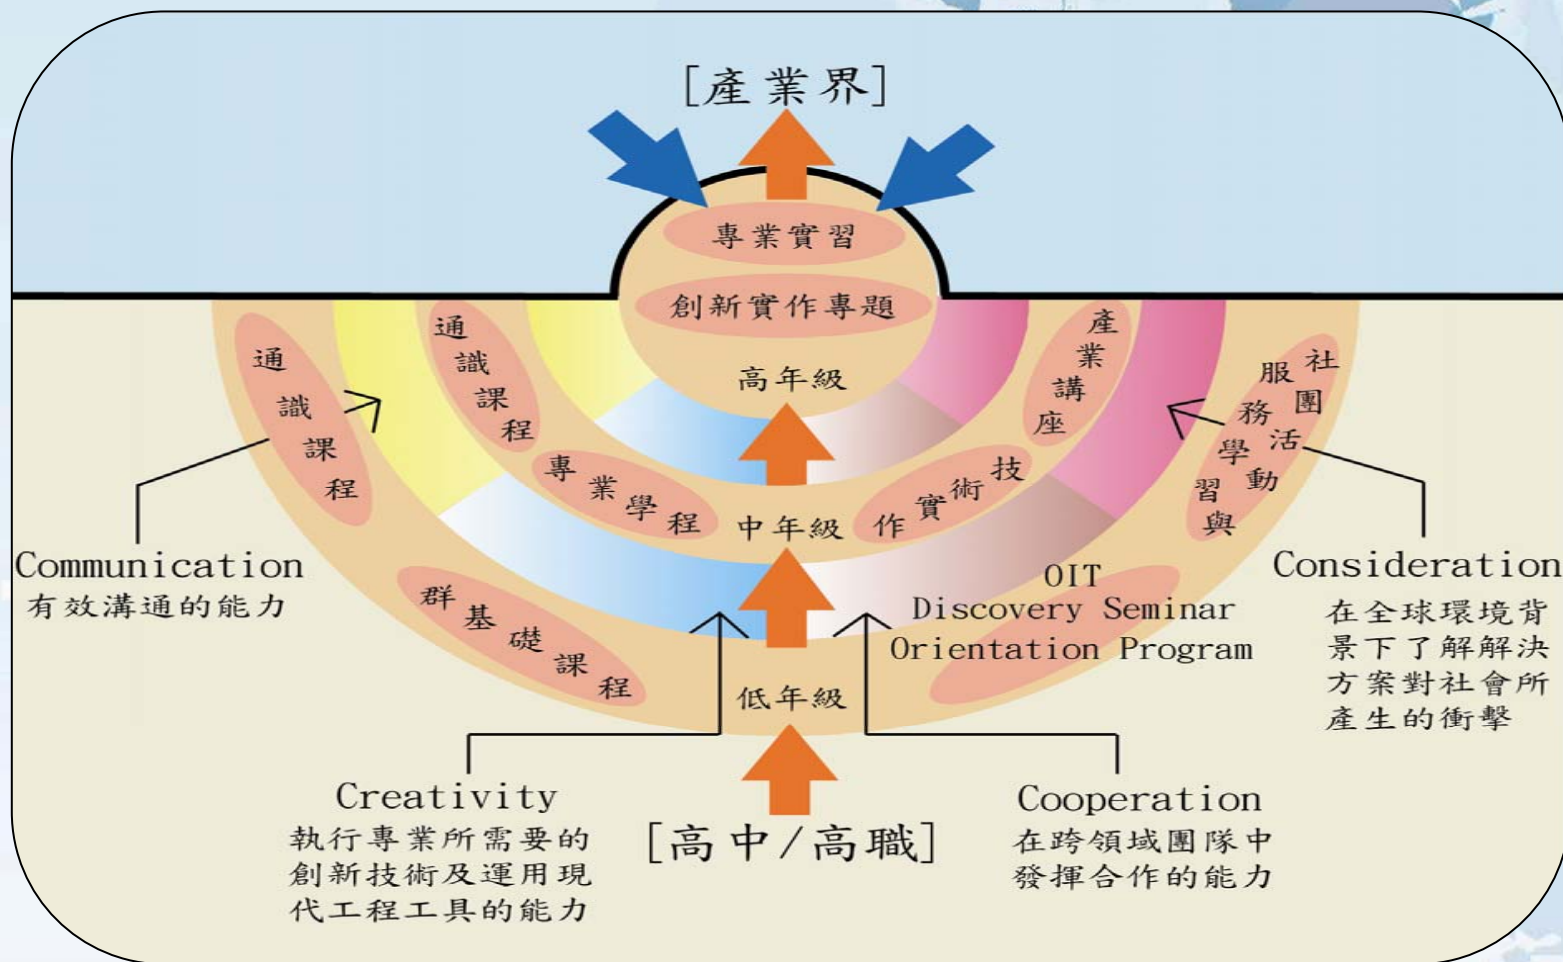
[產業界]

專業實習

創新實作專題

高年級

通識課程

通識課程

產業講座

社團活動與服務學習

專業學程

中年級

技術實作

群基礎課程

OIT Discovery Seminar Orientation Program

低年級

Communication
有效溝通的能力

Consideration
在全球環境背景下了解解決方案對社會所產生的衝擊

Creativity
執行專業所需要的創新技術及運用現代工程工具的能力

[高中/高職]

Cooperation
在跨領域團隊中發揮合作的能力